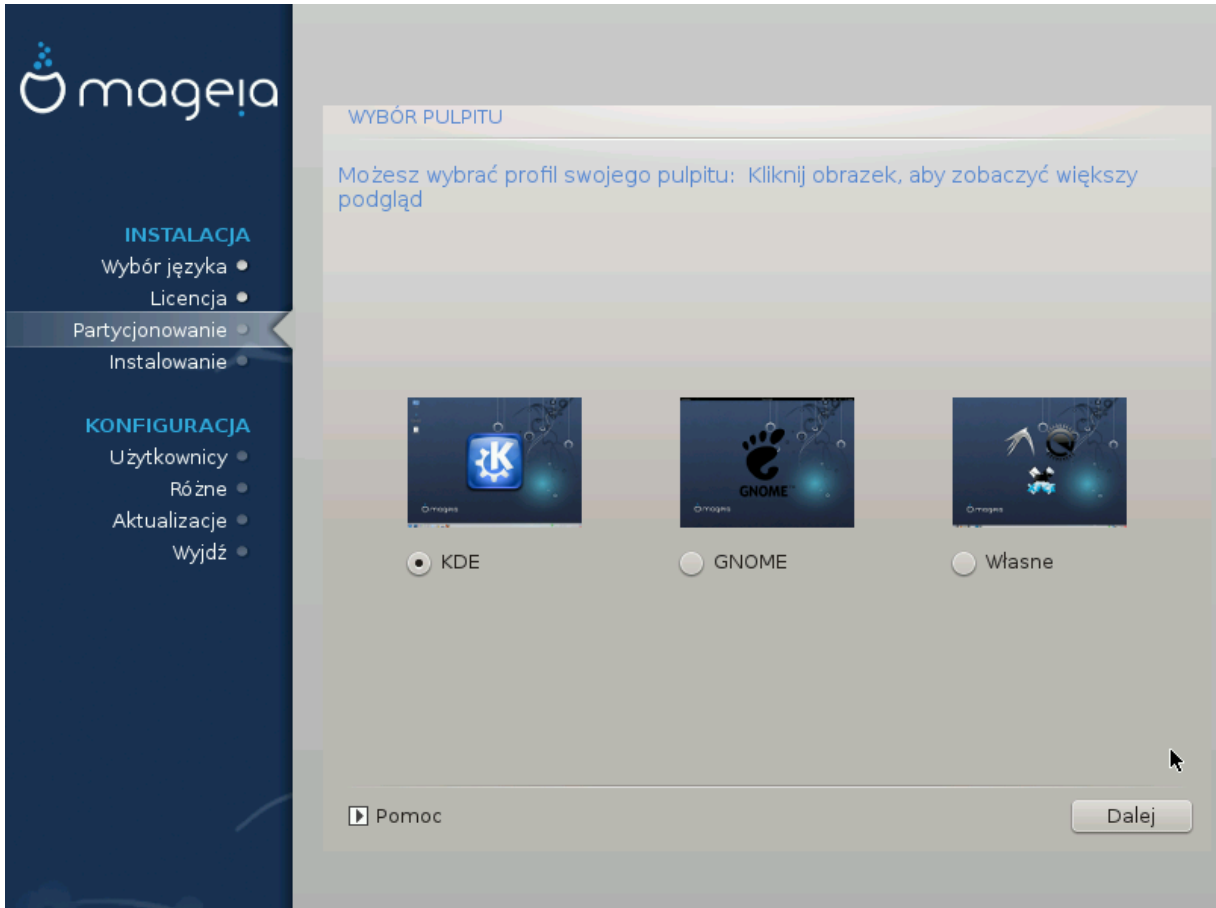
mageia

INSTALACJA
Wybór języka
Licencja
Partycjonowanie
Instalowanie

KONFIGURACJA
Użytkownicy
Różne
Aktualizacje
Wyjdź

WYBÓR PULPITU

Możesz wybrać profil swojego pulpitu: Kliknij obrazek, aby zobaczyć większy podgląd

GNOME

KDE

GNOME

Własne

Pomoc

Dalej